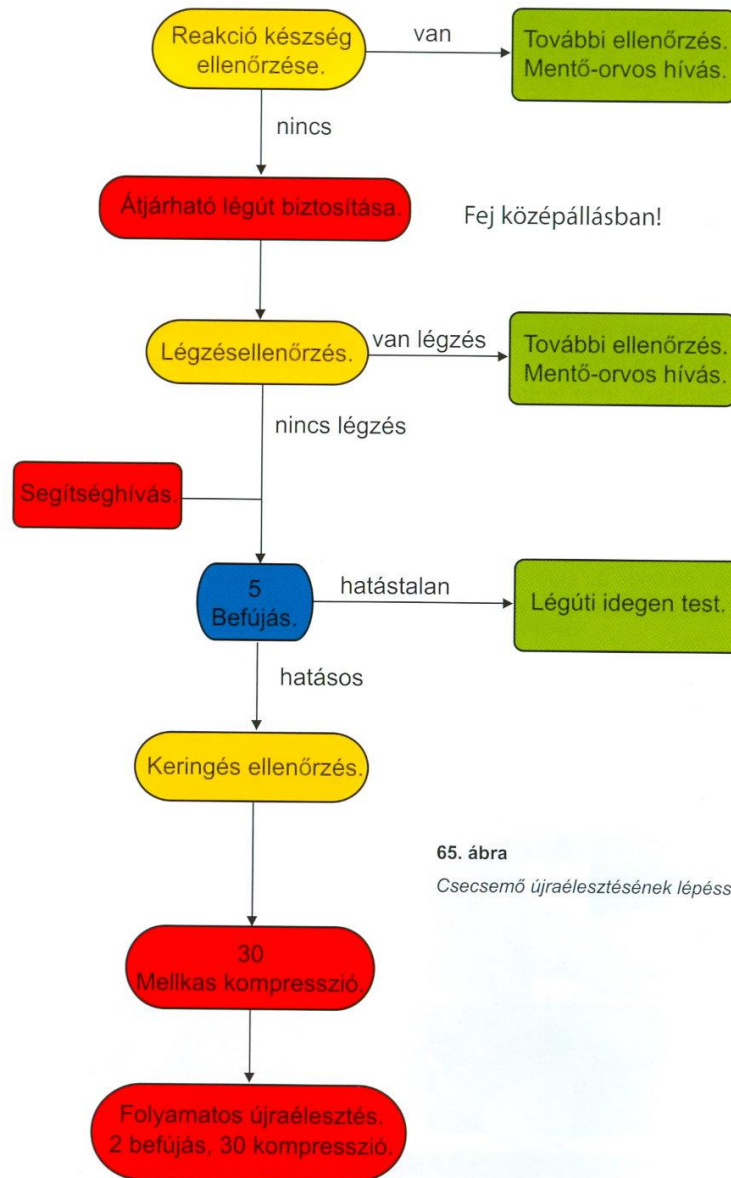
Reakció készség ellenőrzése.

van

További ellenőrzés. Mentő-orvos hívás.

nincs

Átjárható légút biztosítása.

Fej középállásban!

Légzésellenőrzés.

van légzés

További ellenőrzés. Mentő-orvos hívás.

nincs légzés

Segítséghívás.

5 Befújás.

hatástalan

Légúti idegen test.

hatásos

Keringés ellenőrzés.

65. ábra

Csecsemő újraélesztésének lépéss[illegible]

30 Mellkas kompresszió.

Folyamatos újraélesztés. 2 befújás, 30 kompresszió.